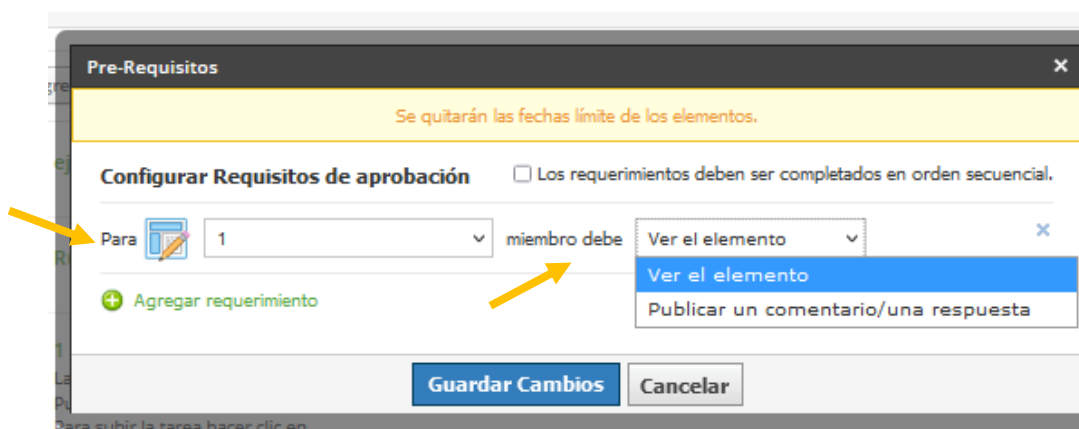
Pre-Requisitos

Se quitarán las fechas límite de los elementos.

Configurar Requisitos de aprobación

Los requerimientos deben ser completados en orden secuencial.

Para 1 miembro debe Ver el elemento

Ver el elemento
Publicar un comentario/una respuesta

Agregar requerimiento

Guardar Cambios Cancelar

Para subir la tarea hacer clic en